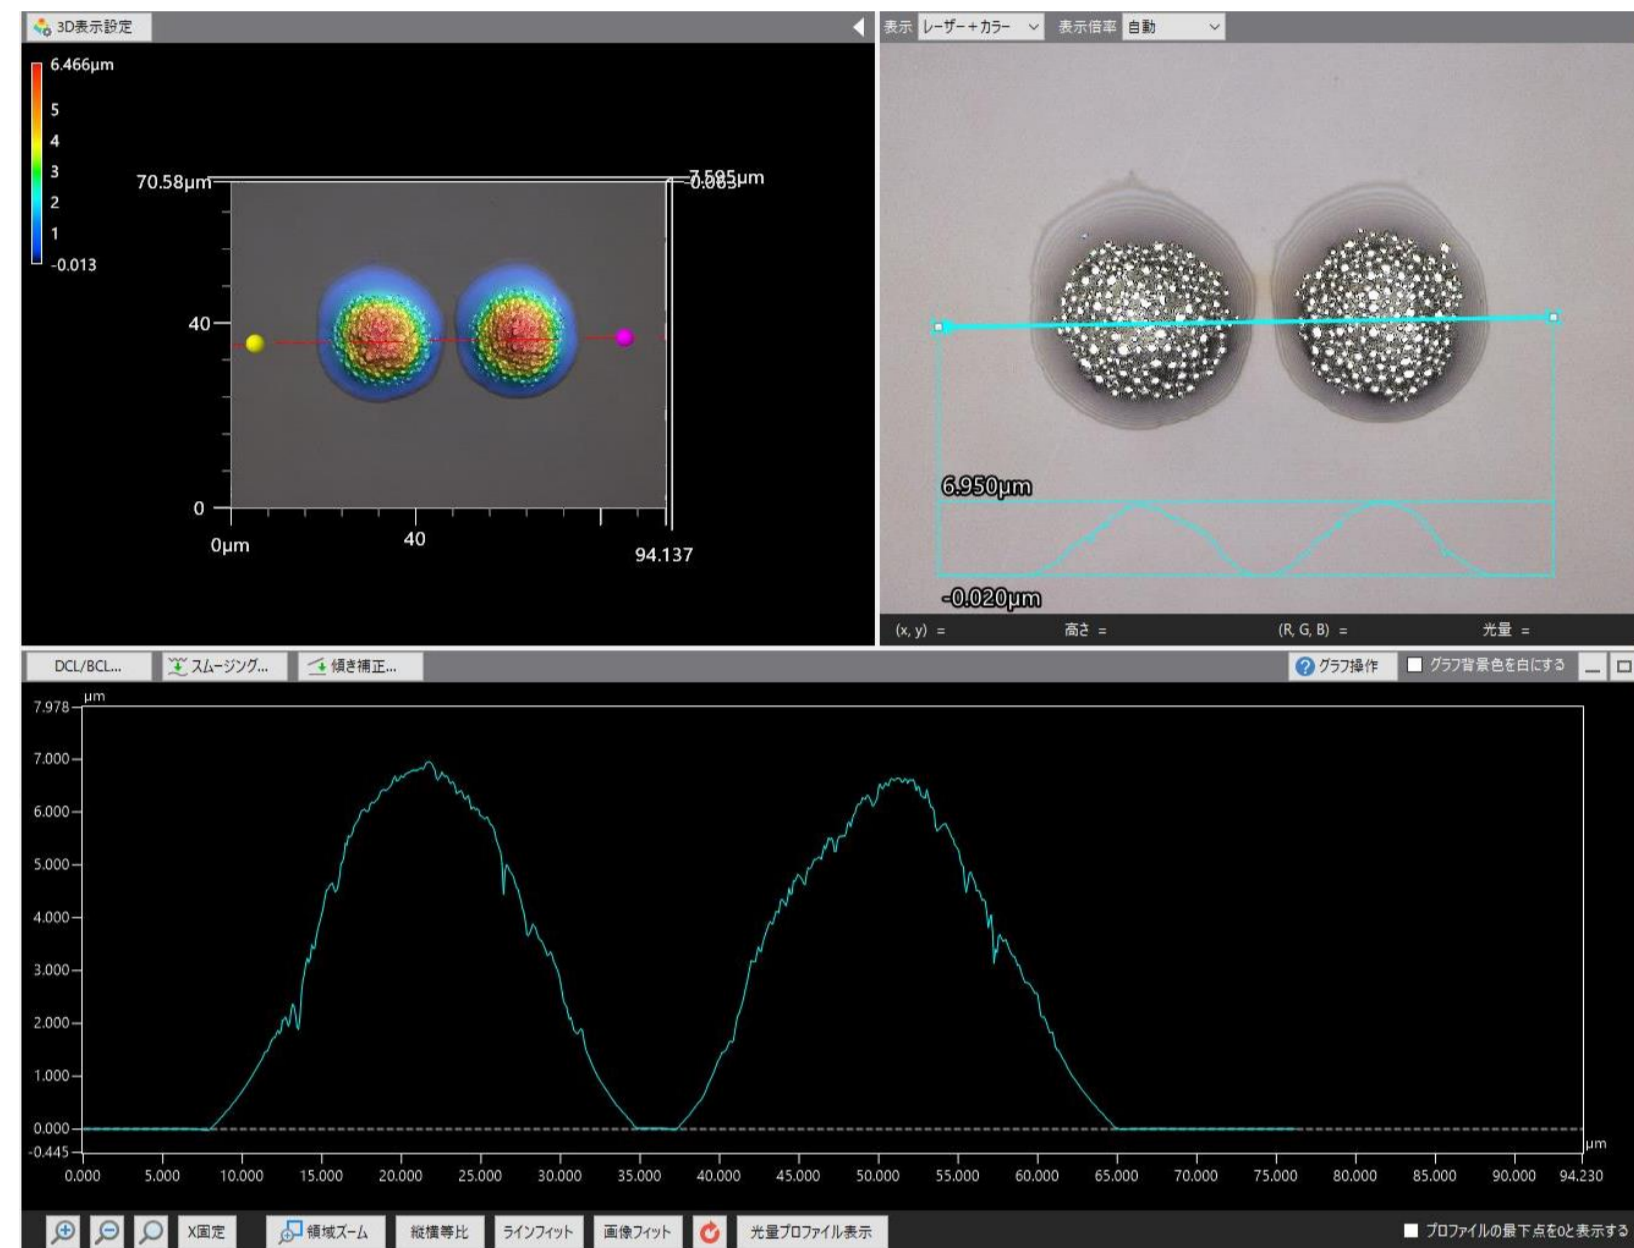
3D表示設定

6.466µm
5
4
3
2
1
-0.013

70.58µm
7.595µm
-0.083
40
0
0µm
40
94.137

表示 レーザー＋カラー 表示倍率 自動

6.950µm
-0.020µm

(x, y) =
高さ =
(R, G, B) =
光量 =

DCL/BCL...
スムージング...
傾き補正...
グラフ操作
グラフ背景色を白にする

µm
7.978
7.000
6.000
5.000
4.000
3.000
2.000
1.000
0.000
-0.445
0.000
5.000
10.000
15.000
20.000
25.000
30.000
35.000
40.000
45.000
50.000
55.000
60.000
65.000
70.000
75.000
80.000
85.000
90.000
94.230
µm

X固定
領域ズーム
縦横等比
ラインフィット
画像フィット
光量プロファイル表示
プロファイルの最下点を0と表示する